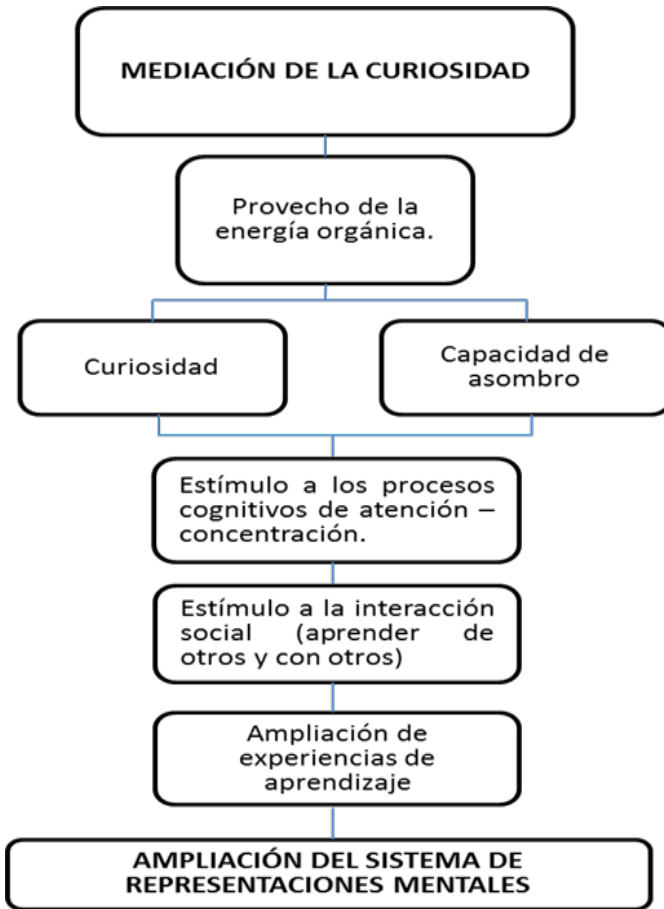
MEDIACIÓN DE LA CURIOSIDAD

Provecho de la energía orgánica.

Curiosidad

Capacidad de asombro

Estímulo a los procesos cognitivos de atención – concentración.

Estímulo a la interacción social (aprender de otros y con otros)

Ampliación de experiencias de aprendizaje

AMPLIACIÓN DEL SISTEMA DE REPRESENTACIONES MENTALES